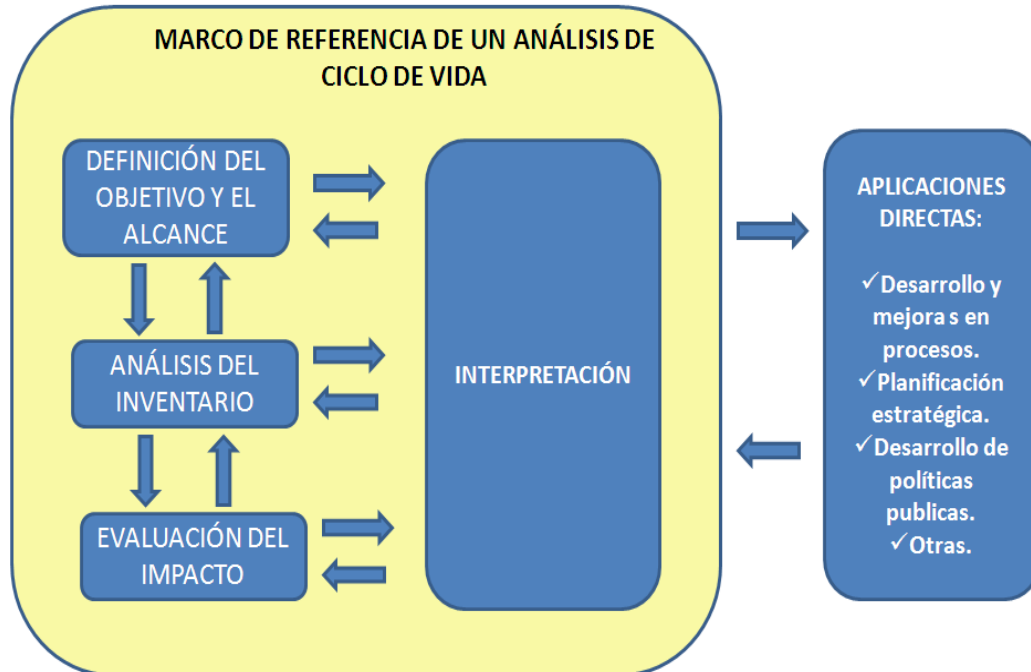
MARCO DE REFERENCIA DE UN ANÁLISIS DE CICLO DE VIDA

DEFINICIÓN DEL OBJETIVO Y EL ALCANCE

ANÁLISIS DEL INVENTARIO

EVALUACIÓN DEL IMPACTO

INTERPRETACIÓN

APLICACIONES DIRECTAS:

✓Desarrollo y mejora s en procesos.
✓Planificación estratégica.
✓Desarrollo de políticas publicas.
✓Otras.